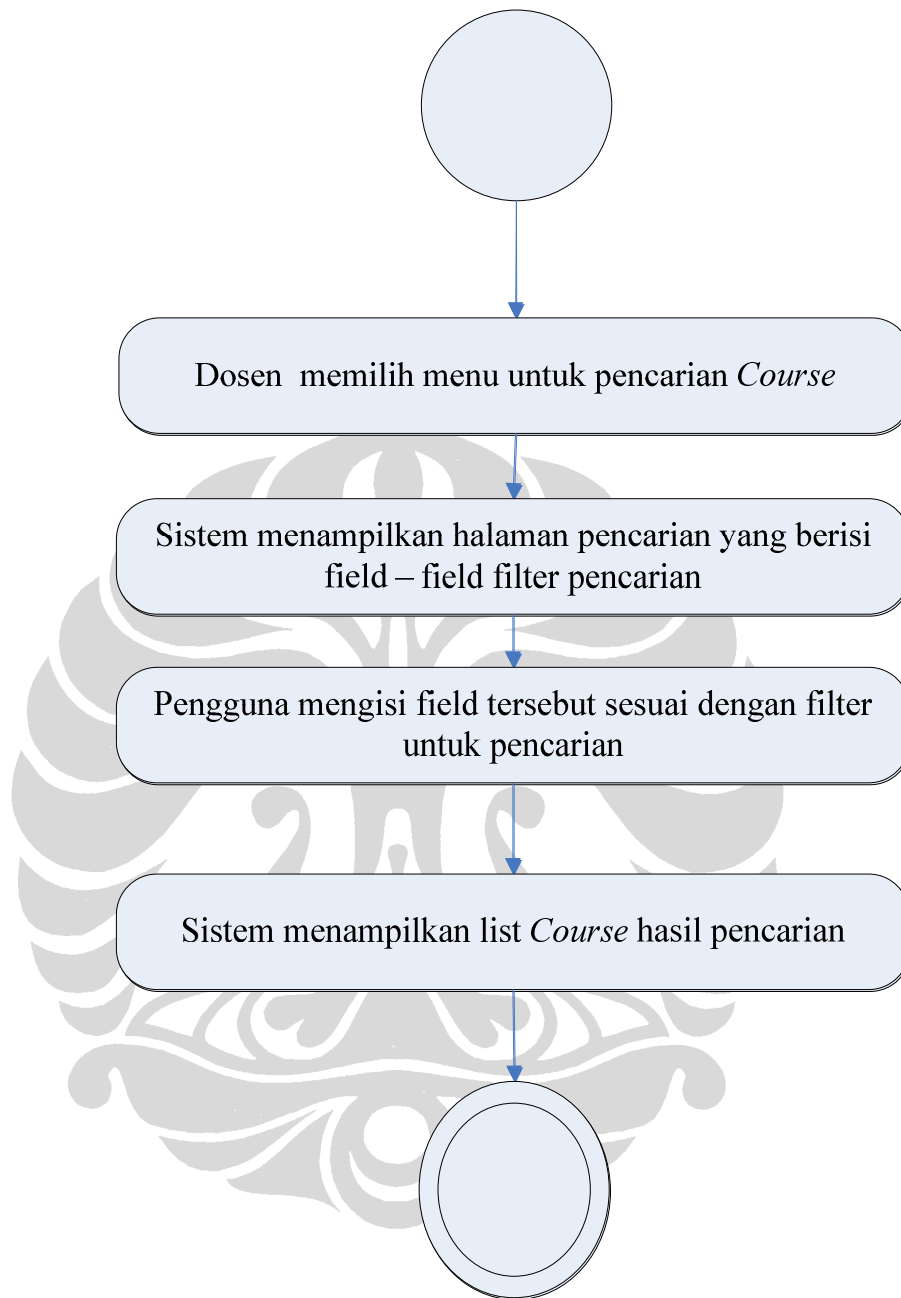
Dosen memilih menu untuk pencarian *Course*

Sistem menampilkan halaman pencarian yang berisi field – field filter pencarian

Pengguna mengisi field tersebut sesuai dengan filter untuk pencarian

Sistem menampilkan list *Course* hasil pencarian